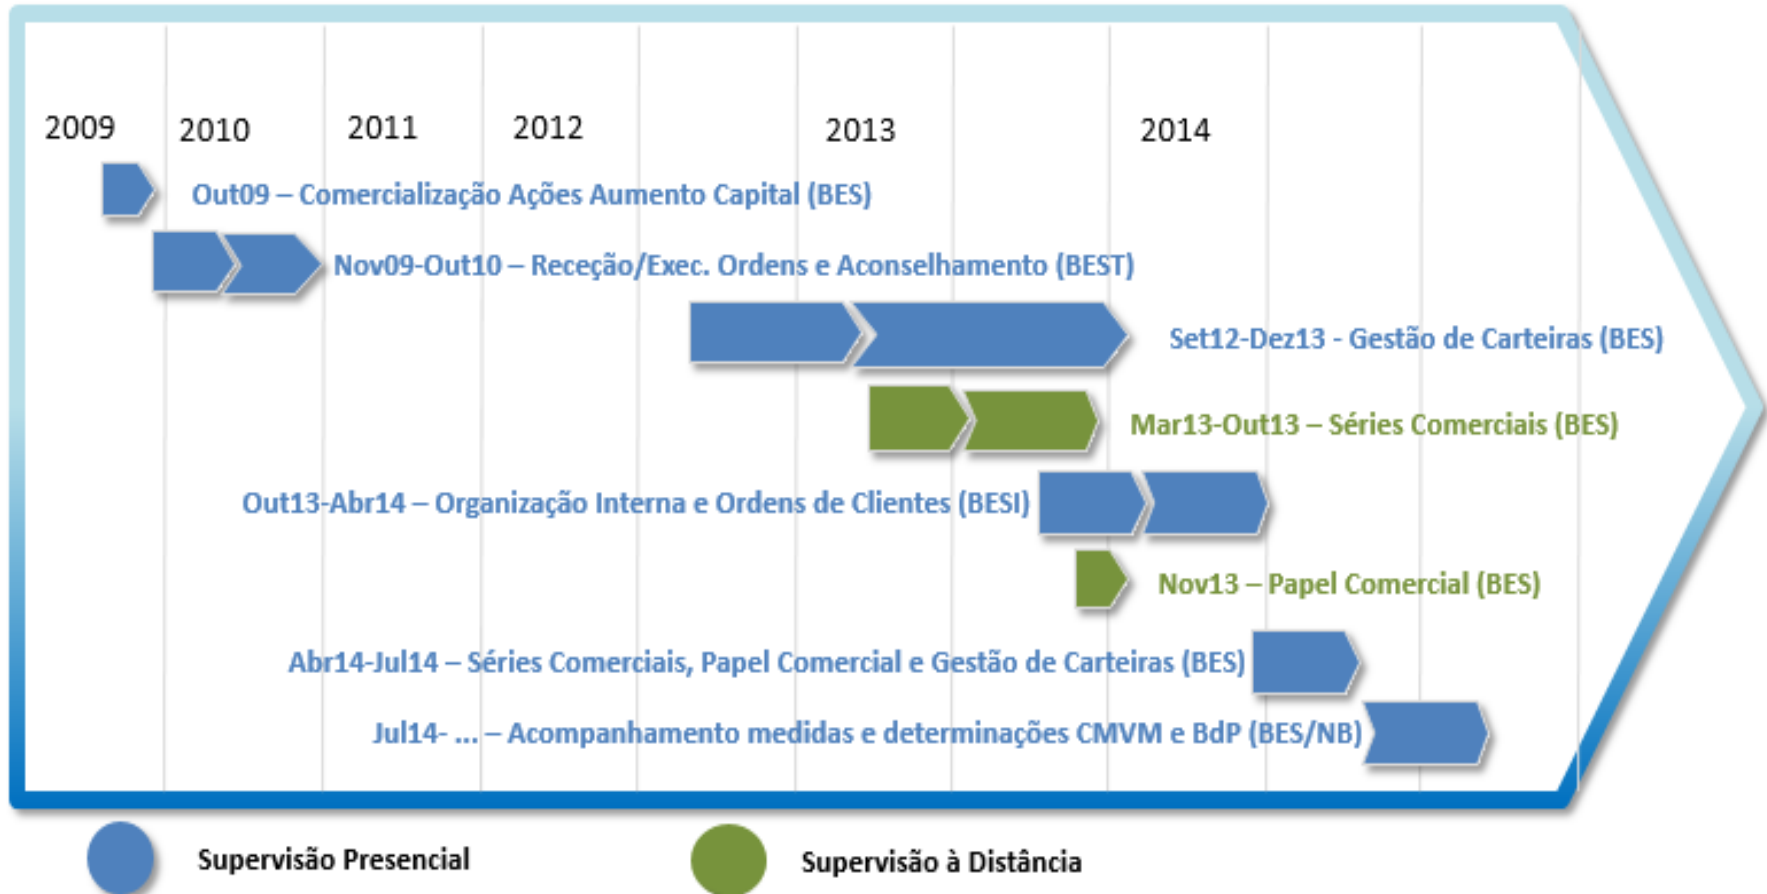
2009 2010 2011 2012 2013 2014

Out09 – Comercialização Ações Aumento Capital (BES)

Nov09-Out10 – Receção/Exec. Ordens e Aconselhamento (BEST)

Set12-Dez13 - Gestão de Carteiras (BES)

Mar13-Out13 – Séries Comerciais (BES)

Out13-Abr14 – Organização Interna e Ordens de Clientes (BESI)

Nov13 – Papel Comercial (BES)

Abr14-Jul14 – Séries Comerciais, Papel Comercial e Gestão de Carteiras (BES)

Jul14- ... – Acompanhamento medidas e determinações CMVM e BdP (BES/NB)

Supervisão Presencial

Supervisão à Distância